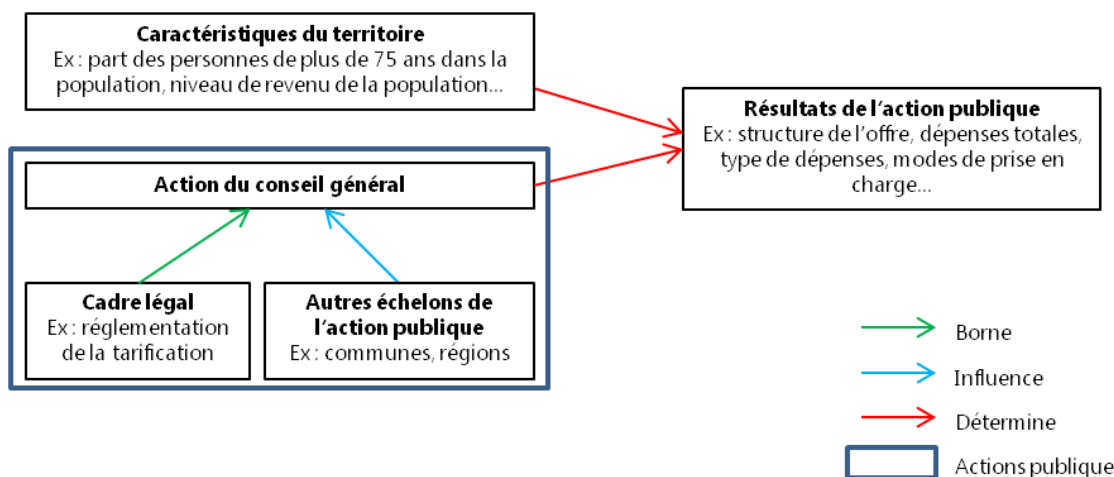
Caractéristiques du territoire
Ex : part des personnes de plus de 75 ans dans la population, niveau de revenu de la population…

Résultats de l'action publique
Ex : structure de l'offre, dépenses totales, type de dépenses, modes de prise en charge…

Action du conseil général

Cadre légal
Ex : réglementation de la tarification

Autres échelons de l'action publique
Ex : communes, régions

Borne

Influence

Détermine

Actions publique